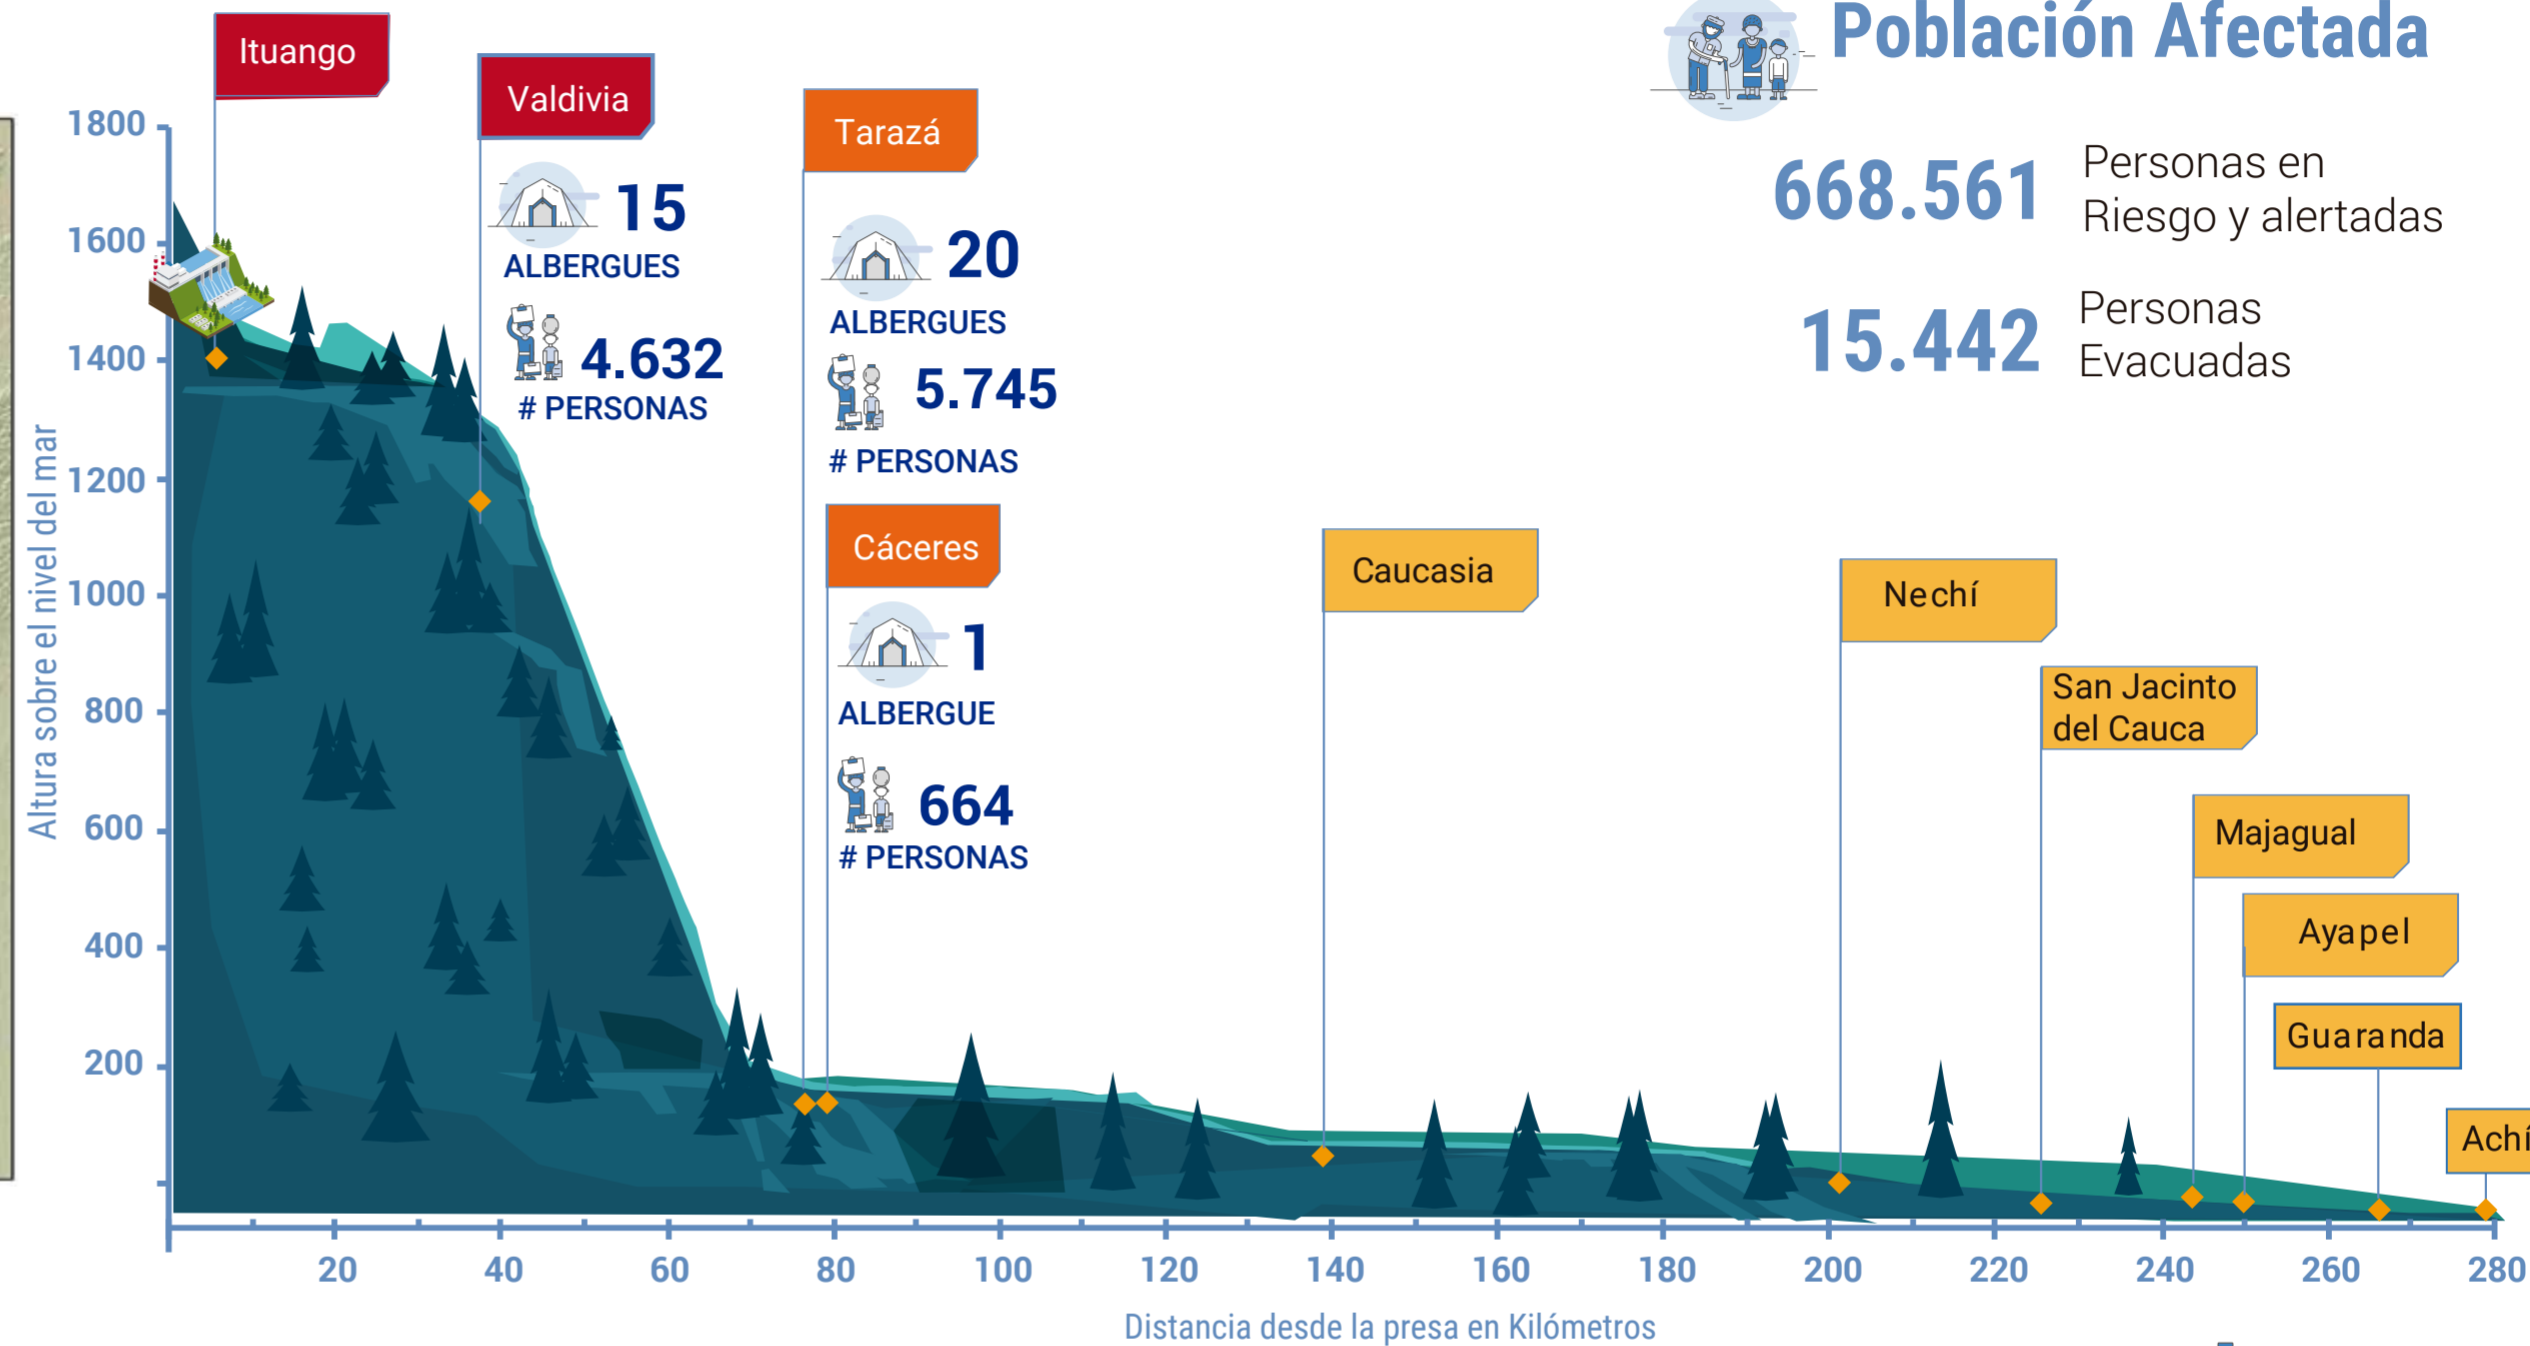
Población Afectada

668.561 Personas en Riesgo y alertadas

15.442 Personas Evacuadas

Ituango

Valdivia

15 ALBERGUES

4.632 # PERSONAS

Tarazá

20 ALBERGUES

5.745 # PERSONAS

Cáceres

1 ALBERGUE

664 # PERSONAS

Caucasia

Nechí

San Jacinto del Cauca

Majagual

Ayapel

Guaranda

Achí

Altura sobre el nivel del mar

1800
1600
1400
1200
1000
800
600
400
200

20 40 60 80 100 120 140 160 180 200 220 240 260 280

Distancia desde la presa en Kilómetros